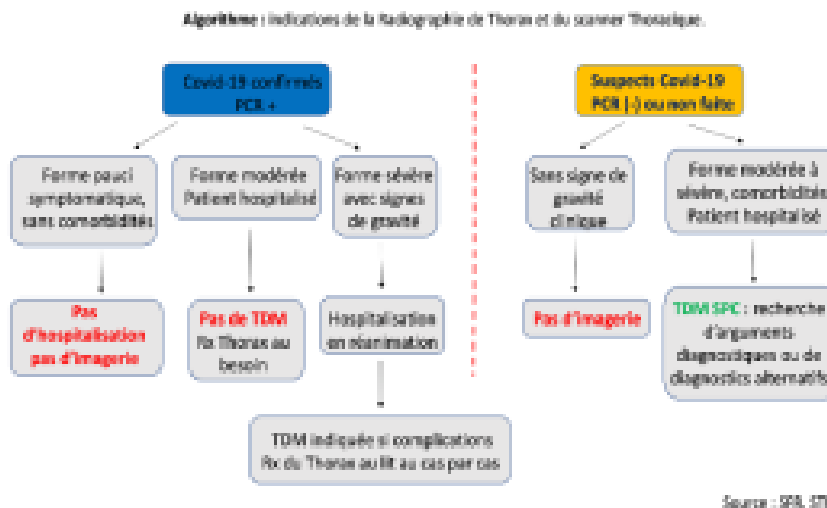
Algorithme : Indications de la Radiographie de Thorax et du scanner Thoracique.

Covid-19 confirmés PCR +

Forme pauci symptomatique, sans comorbidités

Forme modérée Patient hospitalisé

Forme sévère avec signes de gravité

Pas d'hospitalisation pas d'imagerie

Pas de TDM Rx Thorax au besoin

Hospitalisation en réanimation

TDM indiquée si complications Rx du Thorax au lit au cas par cas

Suspects Covid-19 PCR (-) ou non faite

Sans signe de gravité clinique

Forme modérée à sévère, comorbidités Patient hospitalisé

Pas d'imagerie

TDM SPC : recherche d'arguments diagnostiques ou de diagnostics alternatifs

Source : SRL ST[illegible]